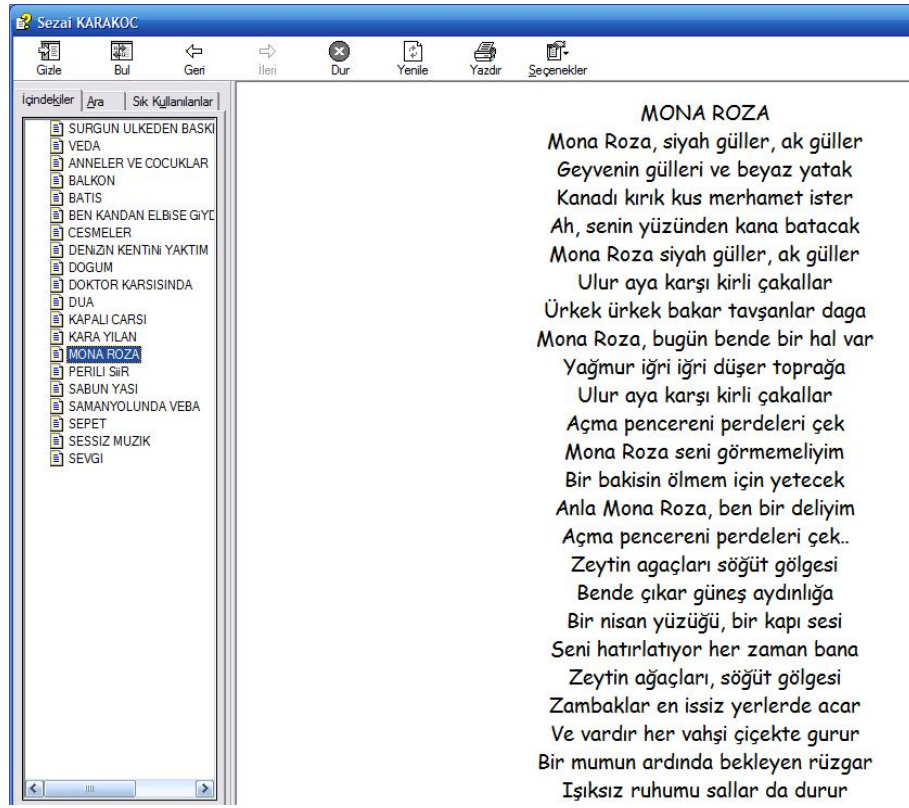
Sezai KARAKOC

Gizle Bul Geri İleri Dur Yenile Yazdır Seçenekler

İçindekiler Ara Sık Kullanılanlar

SURGUN ULKEDEN BASKI
VEDA
ANNELER VE COCUKLAR
BALKON
BATIS
BEN KANDAN ELBISE GIYD
CESMELER
DENiZIN KENTiNi YAKTIM
DOGUM
DOKTOR KARSISINDA
DUA
KAPALI CARSI
KARA YILAN
MONA ROZA
PERILI SiIR
SABUN YASI
SAMANYOLUNDA VEBA
SEPET
SESSIZ MUZIK
SEVGI

MONA ROZA
Mona Roza, siyah güller, ak güller
Geyvenin gülleri ve beyaz yatak
Kanadı kırık kus merhamet ister
Ah, senin yüzünden kana batacak
Mona Roza siyah güller, ak güller
Ulur aya karşı kirli çakallar
Ürkek ürkek bakar tavşanlar daga
Mona Roza, bugün bende bir hal var
Yağmur iğri iğri düşer toprağa
Ulur aya karşı kirli çakallar
Açma pencereni perdeleri çek
Mona Roza seni görmemeliyim
Bir bakisin ölmem için yetecek
Anla Mona Roza, ben bir deliyim
Açma pencereni perdeleri çek..
Zeytin agaçları söğüt gölgesi
Bende çıkar güneş aydınlığa
Bir nisan yüzüğü, bir kapı sesi
Seni hatırlatıyor her zaman bana
Zeytin ağaçları, söğüt gölgesi
Zambaklar en issiz yerlerde acar
Ve vardır her vahşi çiçekte gurur
Bir mumun ardında bekleyen rüzgar
Işıksız ruhumu sallar da durur